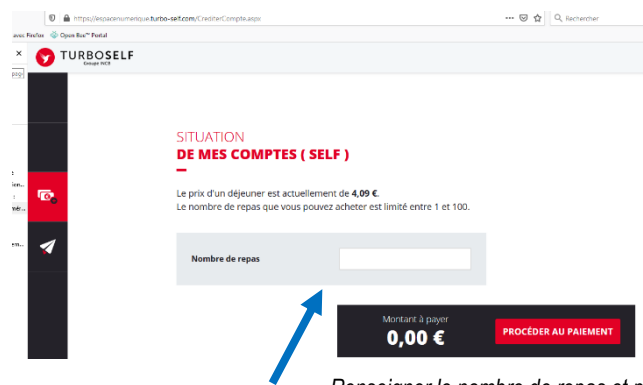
https://espacenumerique.turbo-self.com/CrediterCompte.aspx

Rechercher

Firefox Open Bus™ Postal

TURBOSELF
Groupe INCB

SITUATION
DE MES COMPTES ( SELF )

Le prix d'un déjeuner est actuellement de 4,09 €.
Le nombre de repas que vous pouvez acheter est limité entre 1 et 100.

Nombre de repas

Montant à payer
0,00 €

PROCÉDER AU PAIEMENT

Renseigner le nombre de repas et p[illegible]